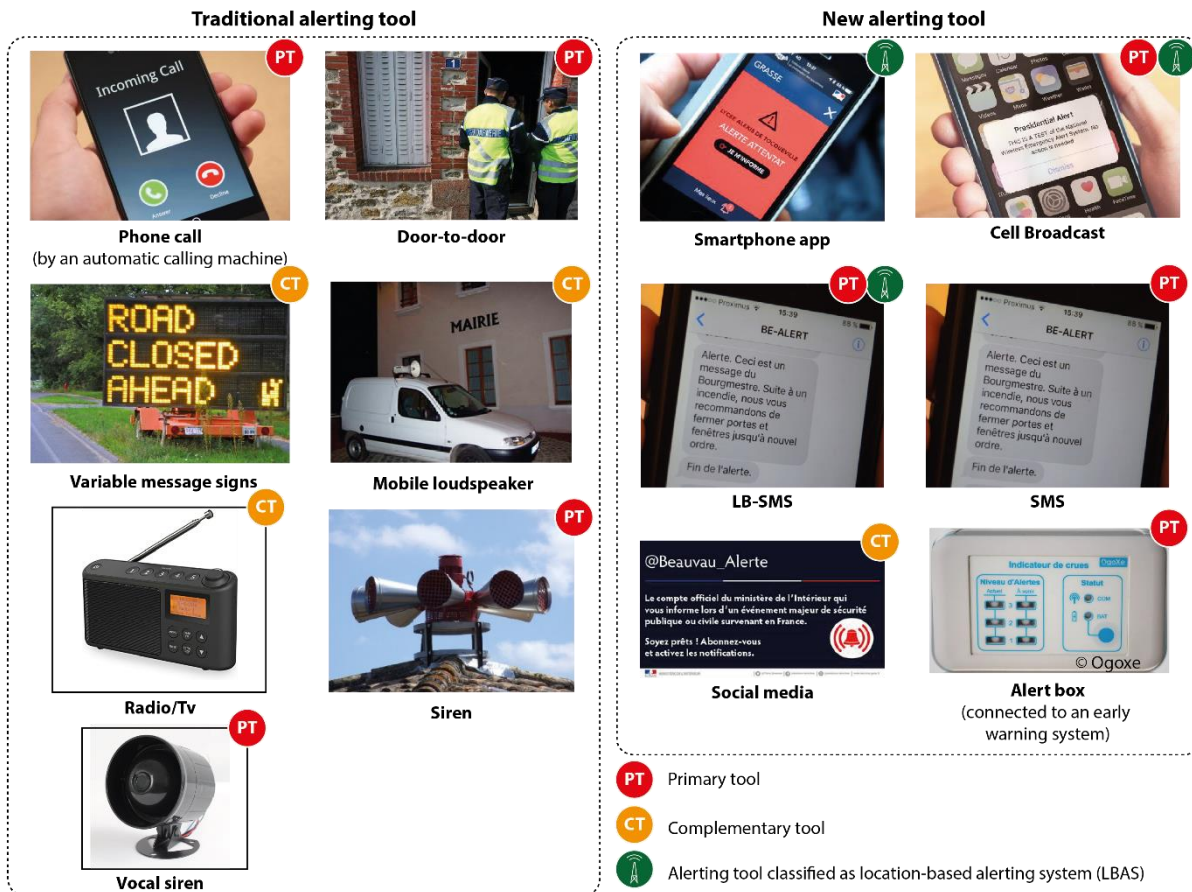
Traditional alerting tool

PT
Incoming Call
Answer Decline
Phone call
(by an automatic calling machine)

PT
Door-to-door

CT
ROAD
CLOSED
AHEAD
Variable message signs

CT
MAIRIE
Mobile loudspeaker

CT
Radio/Tv

PT
Siren

PT
Vocal siren

New alerting tool

GRASSE
ALERTE ATTENTAT
Smartphone app

PT
Presidential Alert
THIS IS A TEST of the National Wireless Emergency Alert System. No action is needed.
Dismiss
Cell Broadcast

PT
Proximus 15:39
BE-ALERT
Alerte. Ceci est un message du Bourgmestre. Suite à un incendie, nous vous recommandons de fermer portes et fenêtres jusqu'à nouvel ordre.
Fin de l'alerte.
LB-SMS

PT
Proximus 15:39
BE-ALERT
Alerte. Ceci est un message du Bourgmestre. Suite à un incendie, nous vous recommandons de fermer portes et fenêtres jusqu'à nouvel ordre.
Fin de l'alerte.
SMS

CT
@Beauvau_Alerte
Le compte officiel du ministère de l'Intérieur qui vous informe lors d'un événement majeur de sécurité publique ou civile survenant en France.
Soyez prêts ! Abonnez-vous et activez les notifications.
Social media

PT
Indicateur de crues
Ogoxe
Niveau d'Alertes
Statut
COM
© Ogoxe
Alert box
(connected to an early warning system)

PT Primary tool
CT Complementary tool
Alerting tool classified as location-based alerting system (LBAS)